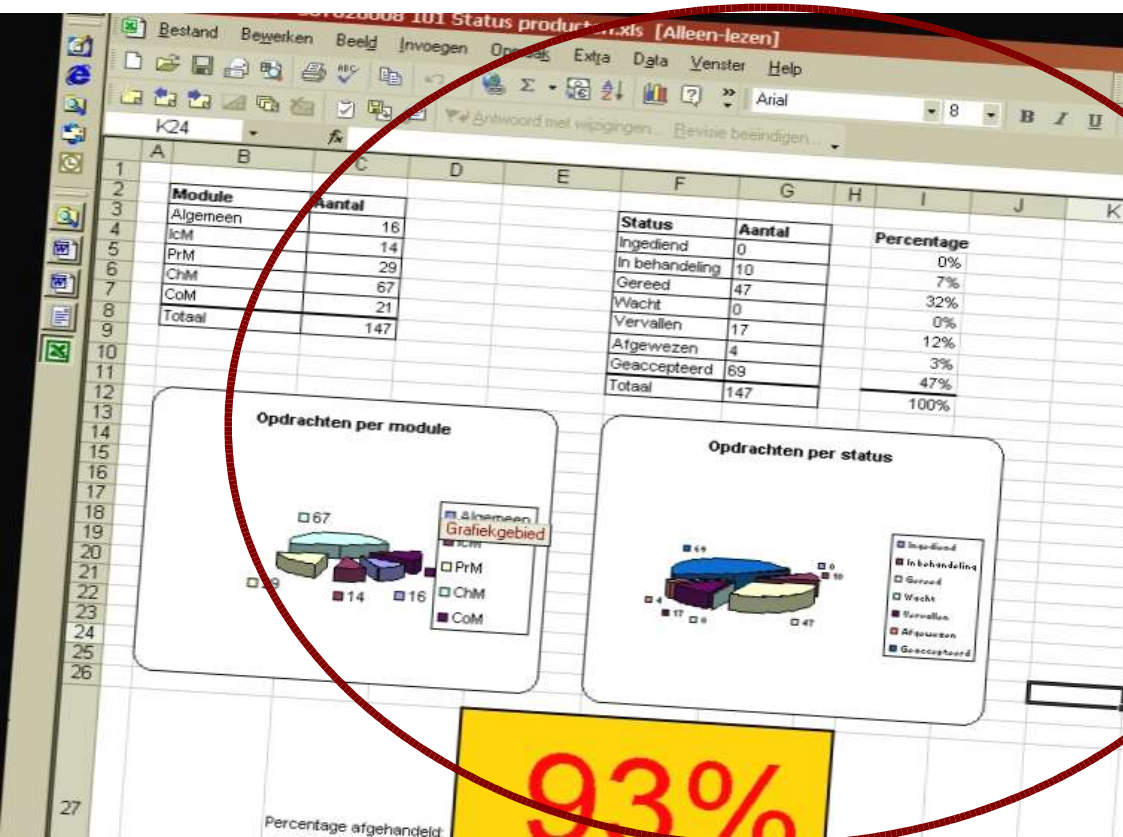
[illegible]101 Status producten.xls [Alleen-lezen]

Bestand Bewerken Beeld Invoegen Opmaak Extra Data Venster Help

Arial 8 B I U

Antwoord met wijzigingen... Revisie beëindigen...

K24 fx

| | A | B | C | D | E | F | G | H | I | J | K |
|---|---|---|---|---|---|---|---|---|---|---|---|
| 1 | | | | | | | | | | | |
| 2 | | Module | Aantal | | | | | | | | |
| 3 | | Algemeen | 16 | | | Status | Aantal | | | | |
| 4 | | IcM | 14 | | | Ingediend | 0 | | Percentage | | |
| 5 | | PrM | 29 | | | In behandeling | 10 | | 0% | | |
| 6 | | ChM | 67 | | | Gereed | 47 | | 7% | | |
| 7 | | CoM | 21 | | | Wacht | 0 | | 32% | | |
| 8 | | Totaal | 147 | | | Vervallen | 17 | | 0% | | |
| 9 | | | | | | Afgewezen | 4 | | 12% | | |
| 10 | | | | | | Geaccepteerd | 69 | | 3% | | |
| 11 | | | | | | Totaal | 147 | | 47% | | |
| 12 | | | | | | | | | 100% | | |

Opdrachten per module

67 29 14 16

Algemeen
Grafiekgebied
IcM
PrM
ChM
CoM

Opdrachten per status

69 0 10 4 17 0 47

Ingediend
In behandeling
Gereed
Wacht
Vervallen
Afgewezen
Geaccepteerd

13 14 15 16 17 18 19 20 21 22 23 24 25 26 27

Percentage afgehandeld:

93%